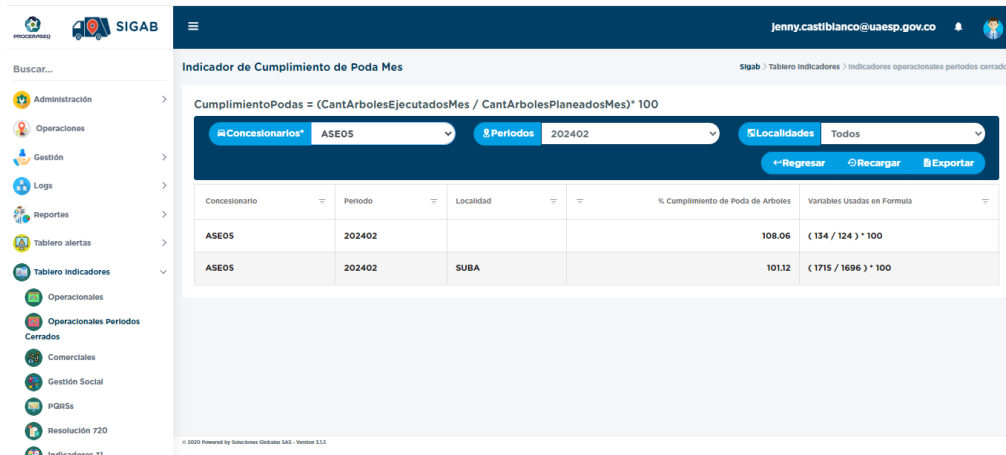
PROCERAISEQ SIGAB

jenny.castiblanco@uaesp.gov.co

Buscar...

Administración

Operaciones

Gestión

Logs

Reportes

Tablero alertas

Tablero indicadores

Operacionales

Operacionales Periodos Cerrados

Comerciales

Gestión Social

PQRSs

Resolución 720

Indicadores TI

Indicador de Cumplimiento de Poda Mes

Sigab > Tablero indicadores > Indicadores operacionales periodos cerrado

CumplimientoPodas = (CantArbolesEjecutadosMes / CantArbolesPlaneadosMes)* 100

Concesionarios* ASE05

Periodos 202402

Localidades Todos

←Regresar

Recargar

Exportar

| Concesionario | Periodo | Localidad | | % Cumplimiento de Poda de Arboles | Variables Usadas en Formula |
|---|---|---|---|---|---|
| ASE05 | 202402 | | | 108.06 | ( 134 / 124 ) * 100 |
| ASE05 | 202402 | SUBA | | 101.12 | ( 1715 / 1696 ) * 100 |

© 2020 Powered by Soluciones Globales SAS - Version 3.1.5